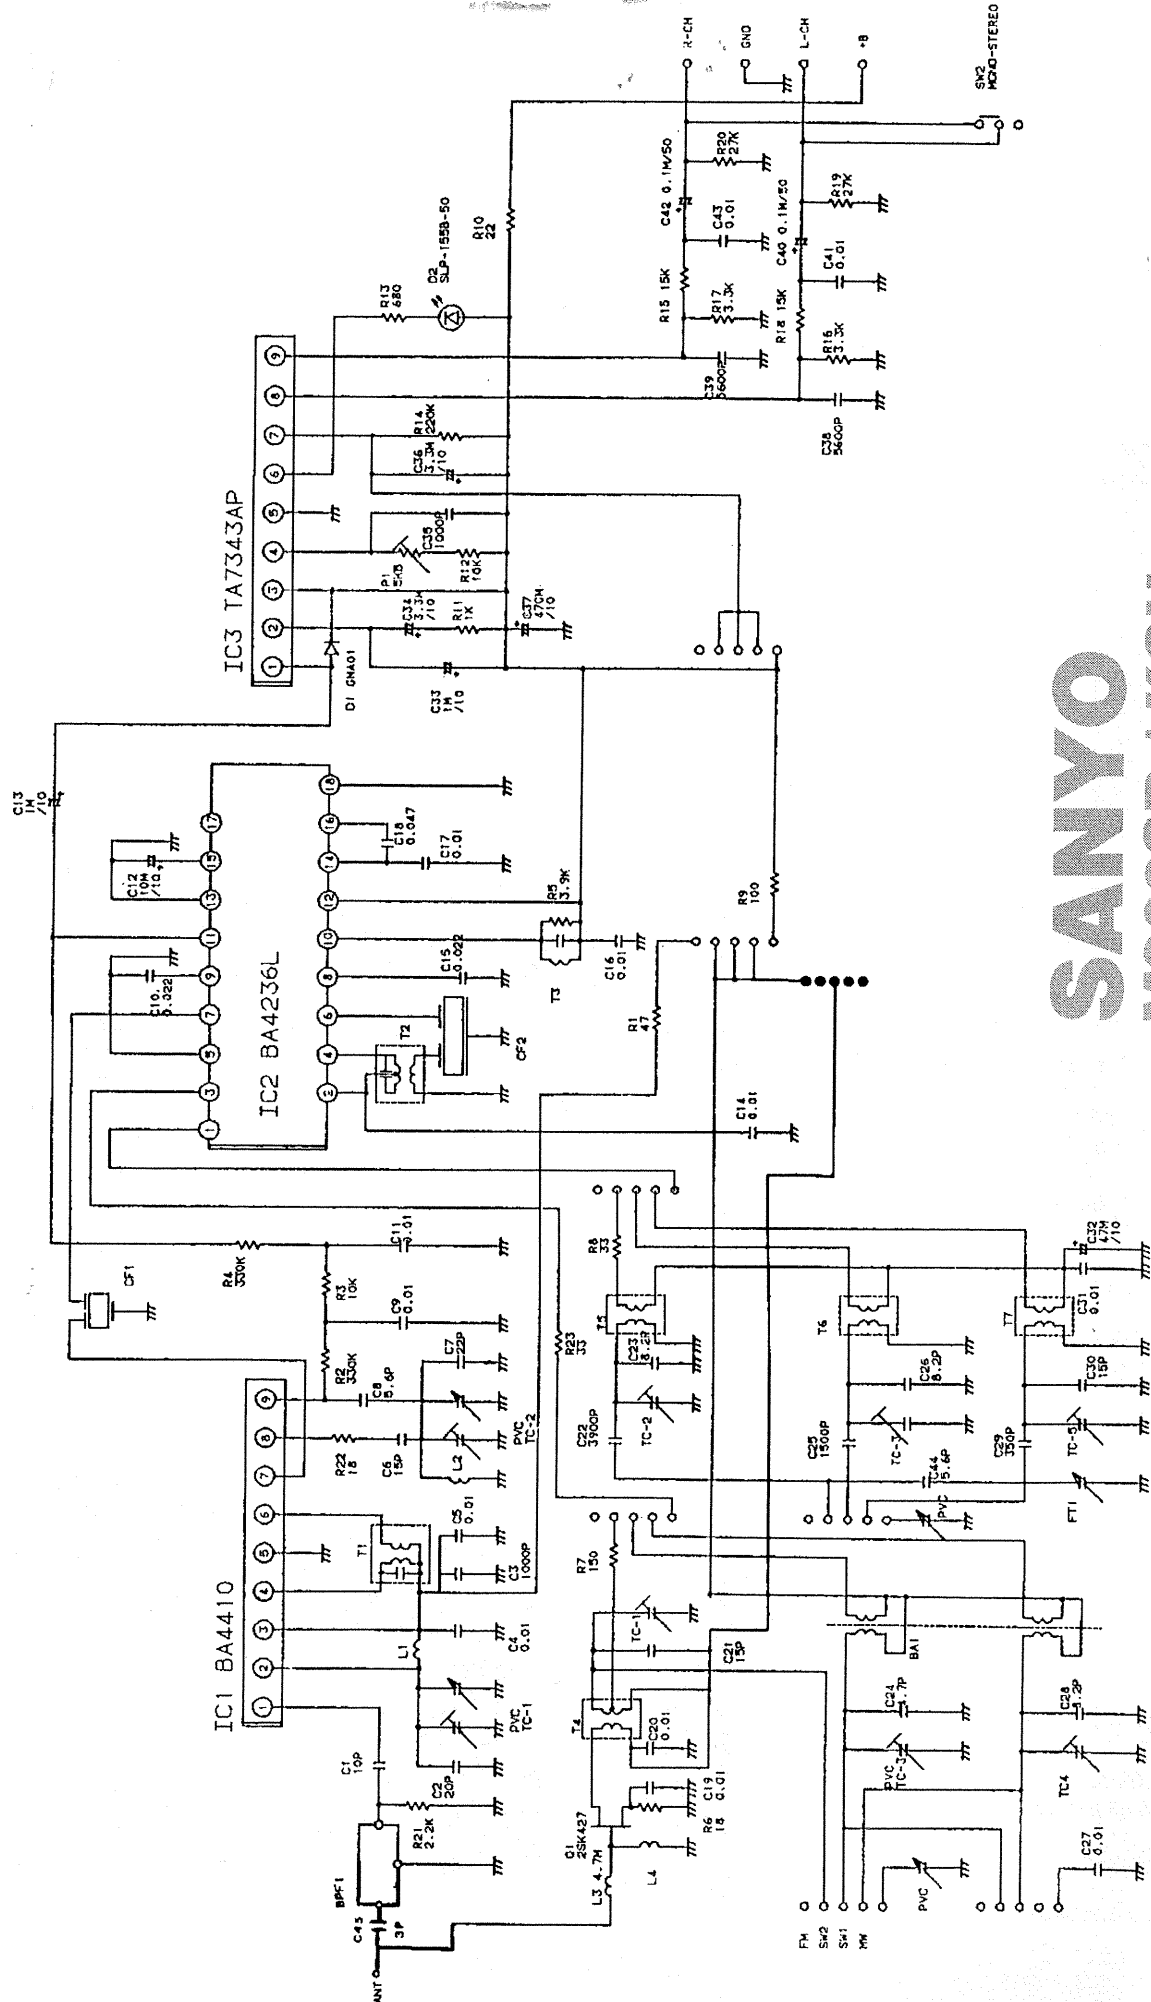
R-CH
GND
L-CH
+B
SW2
MONO-STEREO
R20
27K
R19
27K
C42 0.1M/50
C43
0.01
C40 0.1M/50
C41
0.01
R10
22
R13
680
D2
SLP-155B-50
R15 15K
R17
3.3K
R18 15K
R16
3.3K
C39
5600P
C38
5600P
IC3 TA7343AP
R14
220K
C36
3.3M
/10
C35
1000P
P1
5KB
R12
10K
C34
3.3M
/10
R11
1K
C37
470M
/10
D1 GMA01
C33
1M
/10
C13
1M
/10
C12
10M
/10
C18
0.047
C17
0.01
R5
3.9K
IC2 BA4236L
C10
0.022
C15
0.022
T3
C16
0.01
R9
100
T2
CF2
R1
47
C14
0.01
SANYO
CF1
R4
330K
R3
10K
C11
0.01
C9
0.01
R2
330K
C8
5.6P
C7
22P
R8
33
C32
47M
/10
R23
33
T5
C23
8.2P
T6
T7
C31
0.01
R22
18
C6
15P
PVC
TC-2
L2
C22
3900P
TC-2
C26
8.2P
C30
15P
C25
1500P
TC-3
C44
5.6P
C29
330P
TC-5
FT1
PVC
T1
C5
0.01
C3
1000P
IC1 BA4410
R7
150
C4
0.01
L1
TC-1
C21
15P
BA1
PVC
TC-1
C24
4.7P
C28
8.2P
T4
C20
0.01
C1
10P
PVC
TC-3
TC4
C2
20P
C19
0.01
R6
18
Q1
2SK427
R21
2.2K
BPF1
L4
L3 4.7M
C27
0.01
PVC
C45
3P
ANT
FM
SW2
SW1
MW